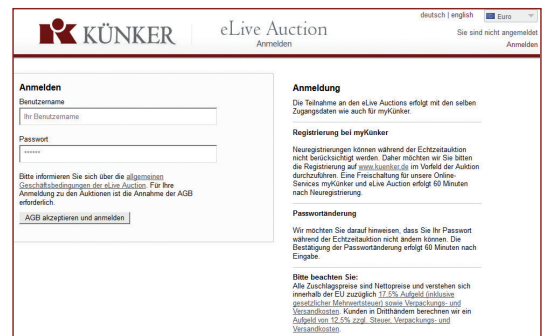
KÜNKER

eLive Auction
Anmelden

deutsch | english
Euro
Sie sind nicht angemeldet
Anmelden

Anmelden
Benutzername
Ihr Benutzername
Passwort
•••••
Bitte informieren Sie sich über die allgemeinen Geschäftsbedingungen der eLive Auction. Für Ihre Anmeldung zu den Auktionen ist die Annahme der AGB erforderlich.
AGB akzeptieren und anmelden

Anmeldung
Die Teilnahme an den eLive Auctions erfolgt mit den selben Zugangsdaten wie auch für myKünker.

Registrierung bei myKünker
Neuregistrierungen können während der Echtzeitauktion nicht berücksichtigt werden. Daher möchten wir Sie bitten die Registrierung auf www.kuenker.de im Vorfeld der Auktion durchzuführen. Eine Freischaltung für unsere Online-Services myKünker und eLive Auction erfolgt 60 Minuten nach Neuregistrierung.

Passwortänderung
Wir möchten Sie darauf hinweisen, dass Sie Ihr Passwort während der Echtzeitauktion nicht ändern können. Die Bestätigung der Passwortänderung erfolgt 60 Minuten nach Eingabe.

Bitte beachten Sie:
Alle Zuschlagspreise sind Nettopreise und verstehen sich innerhalb der EU zuzüglich 17.5% Aufgeld (inklusive gesetzlicher Mehrwertsteuer) sowie Verpackungs- und Versandkosten. Kunden in Drittländern berechnen wir ein Aufgeld von 12.5% zzgl. Steuer, Verpackungs- und Versandkosten.